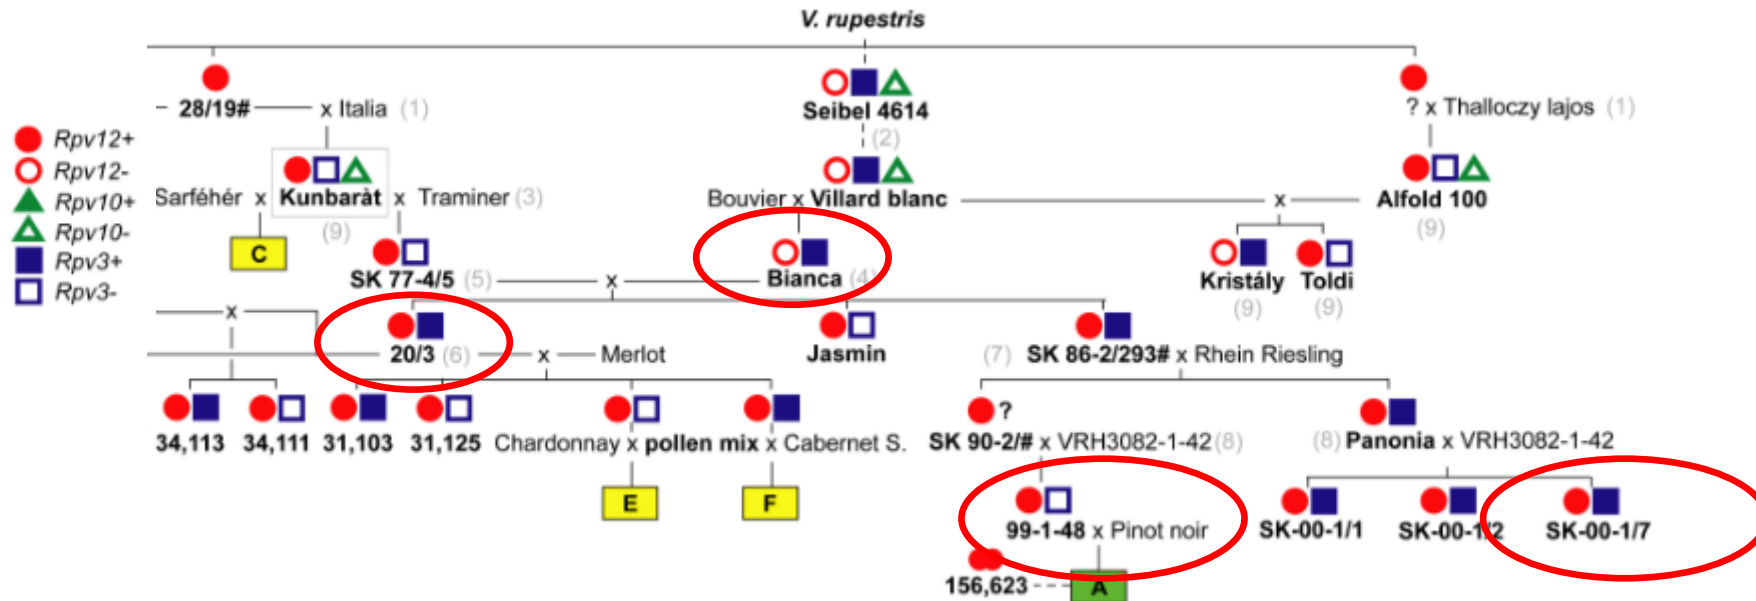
V. rupestris

Rpv12+
Rpv12-
Rpv10+
Rpv10-
Rpv3+
Rpv3-

28/19# x Italia (1)
Seibel 4614
(2)
? x Thalloczy lajos (1)

Sarféhér x Kunbarát x Traminer (3)
(9)
C
Bouvier x Villard blanc
x
Alfold 100
(9)

SK 77-4/5 (5) x Bianca (4)
Kristály Toldi
(9) (9)

x
20/3 (6) x Merlot
Jasmin
(7) SK 86-2/293# x Rhein Riesling

34,113 34,111 31,103 31,125 Chardonnay x pollen mix x Cabernet S.
E F
SK 90-2/# x VRH3082-1-42 (8)
?
(8) Panonia x VRH3082-1-42

99-1-48 x Pinot noir
SK-00-1/1 SK-00-1/2 SK-00-1/7
156,623
A